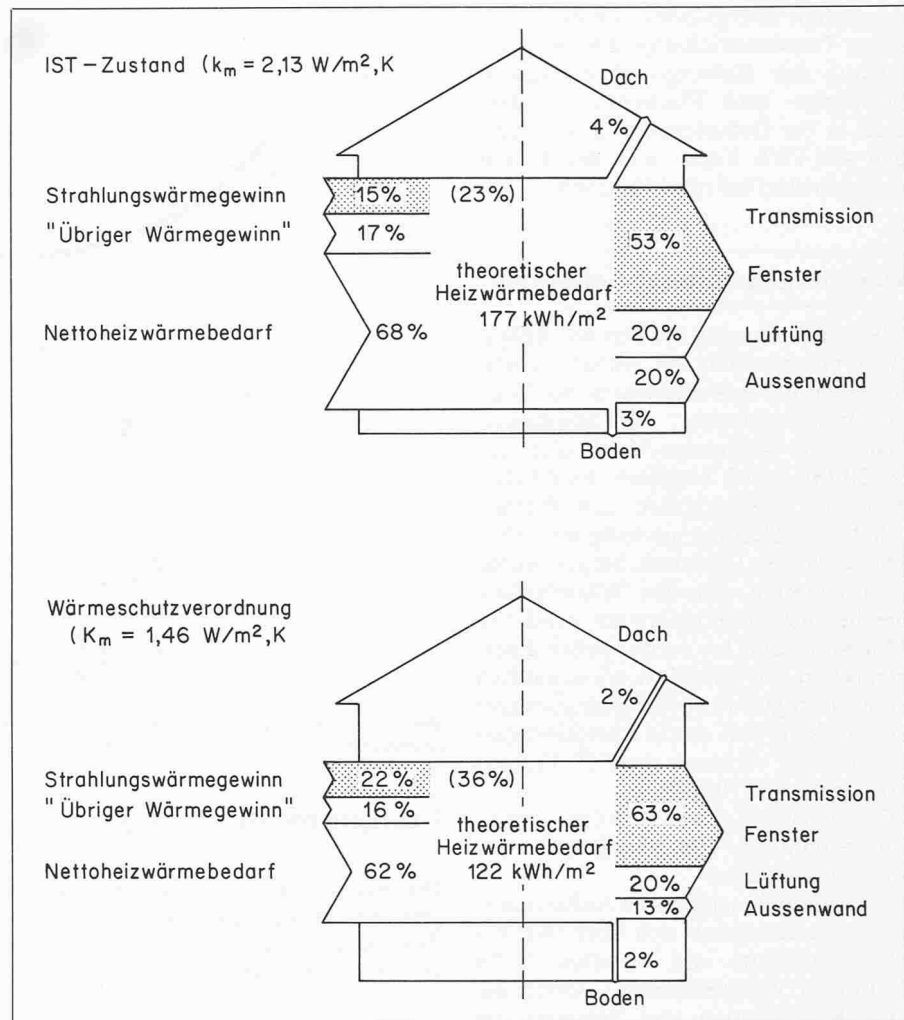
IST – Zustand ($k_m$ = 2,13 W/m$^2$,K

Dach

4%

Strahlungswärmegewinn
15%
(23%)
"Übriger Wärmegewinn"
17%

Transmission
53%
Fenster

theoretischer Heizwärmebedarf 177 kWh/m$^2$

Nettoheizwärmebedarf
68%

20%
Luftung
20%
Aussenwand
3%
Boden

Wärmeschutzverordnung
( $K_m$ = 1,46 W/m$^2$,K

Dach

2%

Strahlungswärmegewinn
22%
(36%)
" Übriger Wärmegewinn"
16 %

Transmission
63%
Fenster

theoretischer Heizwärmebedarf 122 kWh/m$^2$

Nettoheizwärmebedarf
62%

20%
Lüftung
13%
Aussenwand
2%
Boden